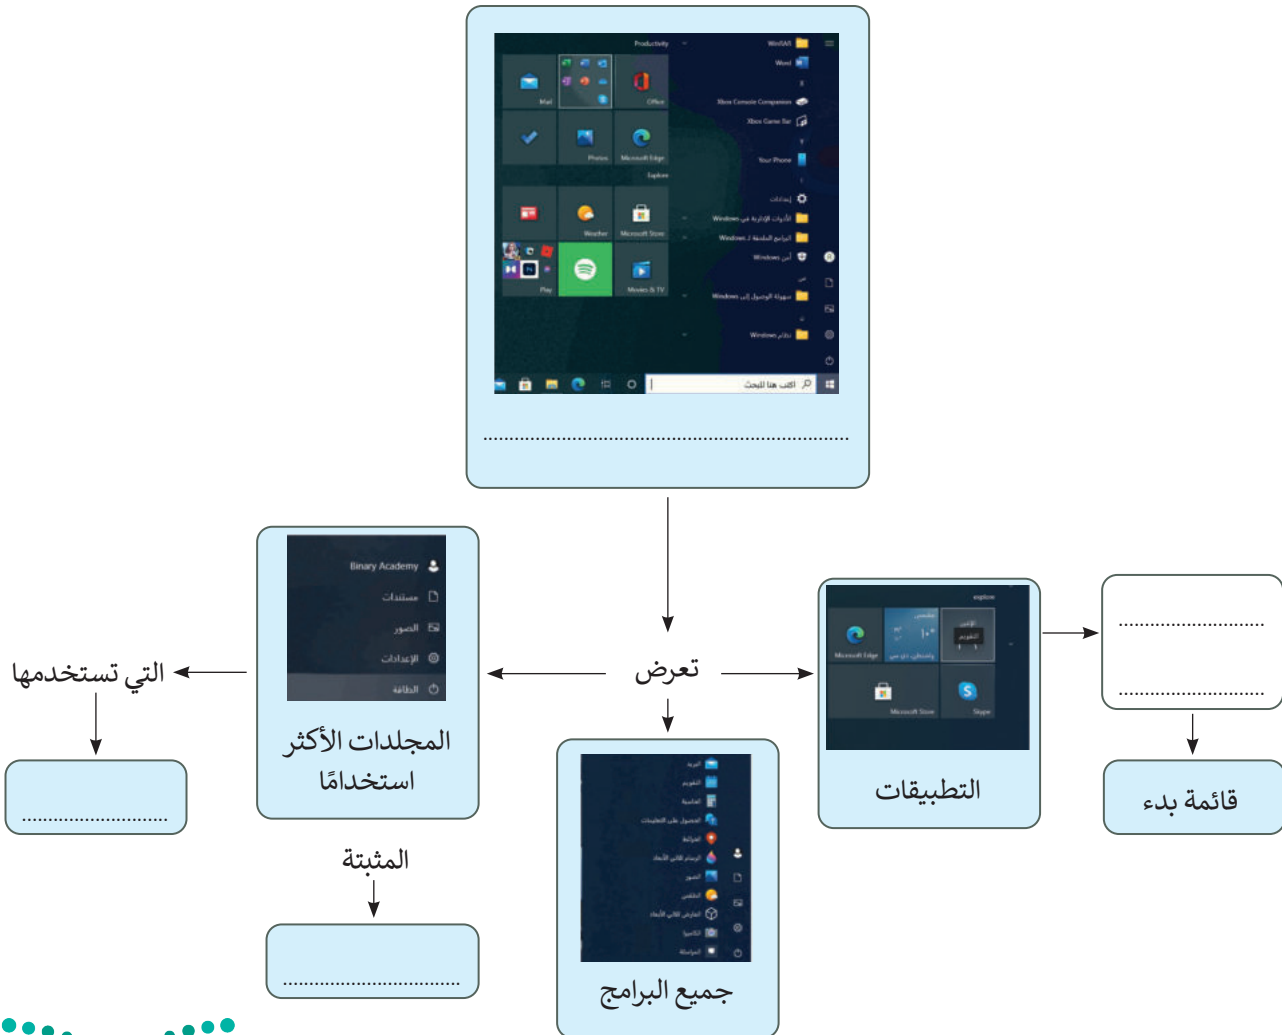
Productivity
WinRAR
Word
Mail
Office
Xbox Console Companion
Xbox Game Bar
Photos
Microsoft Edge
Your Phone
Explore
إعدادات
Windows الأدوات الإدارية في
Weather
Microsoft Store
Windows البرامج الملحقة لـ
Windows أمن
Play
Movies & TV
Windows سهولة الوصول إلى
Windows نظام
اكتب هنا للبحث

..........................................................................

Binary Academy
مستندات
الصور
الإعدادات
الطاقة

المجلدات الأكثر استخدامًا

التي تستخدمها

............................

المثبتة

.................................

تعرض

جميع البرامج

explore
Microsoft Edge
Microsoft Store
Skype

التطبيقات

............................

............................

قائمة بدء